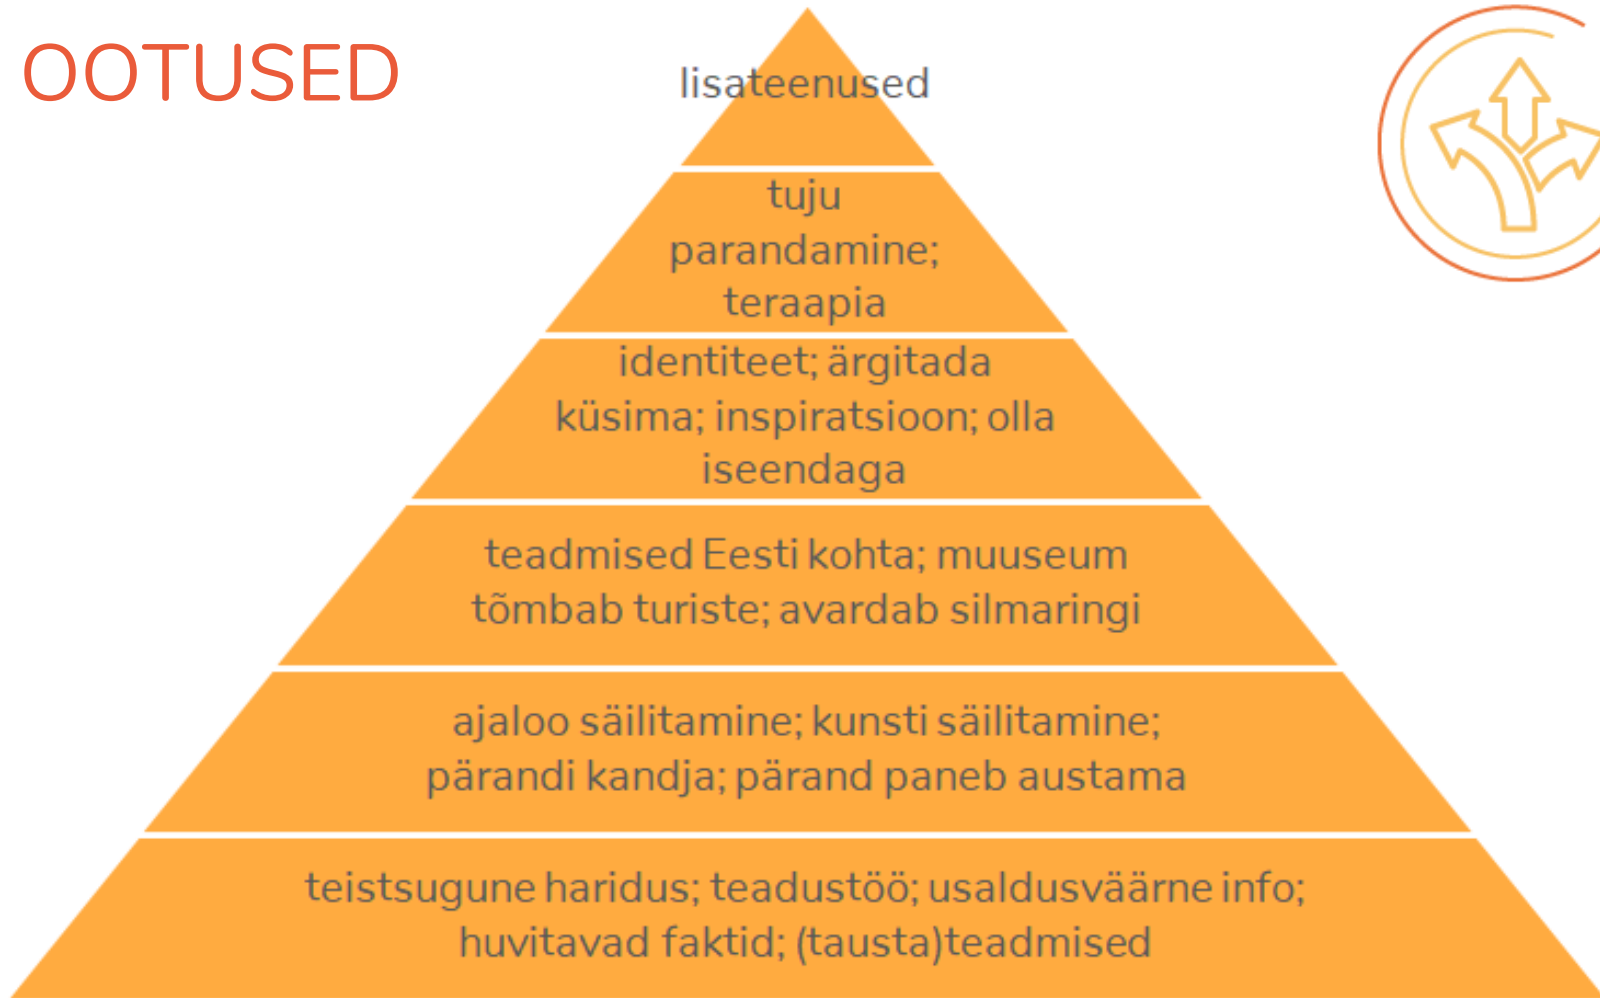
OOTUSED

lisateenused

tuju parandamine; teraapia

identiteet; ärgitada küsima; inspiratsioon; olla iseendaga

teadmised Eesti kohta; muuseum tõmbab turiste; avardab silmaringi

ajaloo säilitamine; kunsti säilitamine; pärandi kandja; pärand paneb austama

teistsugune haridus; teadustöö; usaldusväärne info; huvitavad faktid; (tausta)teadmised